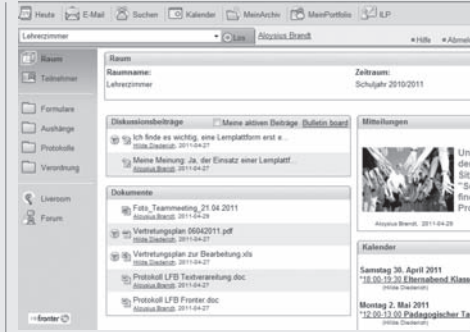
Heute E-Mail Suchen Kalender MeinArchiv MeinPortfolio ILP

Lehrerzimmer Los Aloysius Brandt

Hilfe Abmeld

Raum
Teilnehmer
Formulare
Aushänge
Protokolle
Verordnung
Liveroom
Forum

fronter

Raum
Raumname:
Lehrerzimmer
Zeitraum:
Schuljahr 2010/2011

Diskussionsbeiträge
Meine aktiven Beiträge Bulletin board
Ich finde es wichtig, eine Lernplattform erst e...
Hilde Diederich, 2011-04-27
Meine Meinung: Ja, der Einsatz einer Lernplattf...
Aloysius Brandt, 2011-04-27

Dokumente
Foto_Teammeeting_21.04.2011
Aloysius Brandt, 2011-04-29
Vertretungsplan 06042011.pdf
Hilde Diederich, 2011-04-27
Vertretungsplan zur Bearbeitung.xls
Hilde Diederich, 2011-04-27
Protokoll LFB Texteverarbeitung.doc
Hilde Diederich, 2011-04-27
Protokoll LFB Fronter.doc
Hilde Diederich, 2011-04-27

Mitteilungen
Un
de
Sit
"Sc
fin
Pr
Aloysius Brandt, 2011-04-29

Kalender
Samstag 30. April 2011
"18:00-19:30 Elternabend Klass
(Hilde Diederich)
Montag 2. Mai 2011
"12:00-13:00 Pädagogischer Ta
(Hilde Diederich)